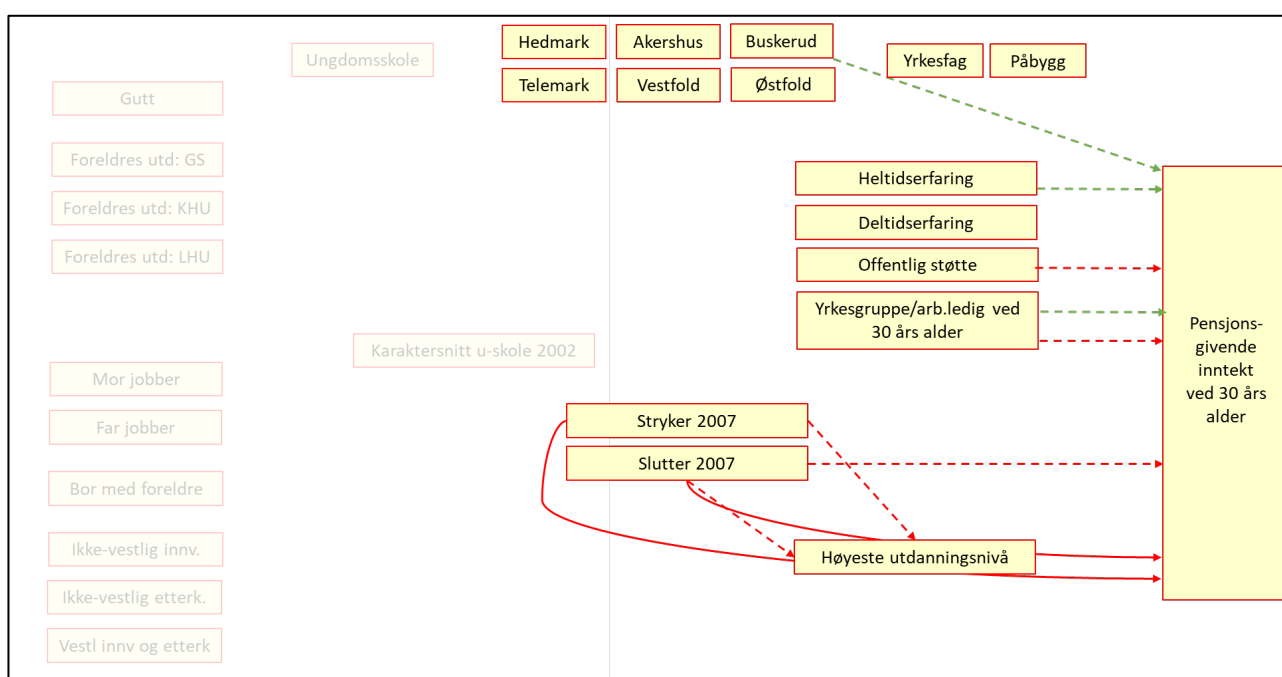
Ungdomsskole

Gutt

Foreldres utd: GS

Foreldres utd: KHU

Foreldres utd: LHU

Karaktersnitt u-skole 2002

Mor jobber

Far jobber

Bor med foreldre

Ikke-vestlig innv.

Ikke-vestlig etterk.

Vestl innv og etterk

Hedmark

Akershus

Buskerud

Telemark

Vestfold

Østfold

Yrkesfag

Påbygg

Heltidserfaring

Deltidserfaring

Offentlig støtte

Yrkesgruppe/arb.ledig ved 30 års alder

Stryker 2007

Slutter 2007

Høyeste utdanningsnivå

Pensjonsgivende inntekt ved 30 års alder